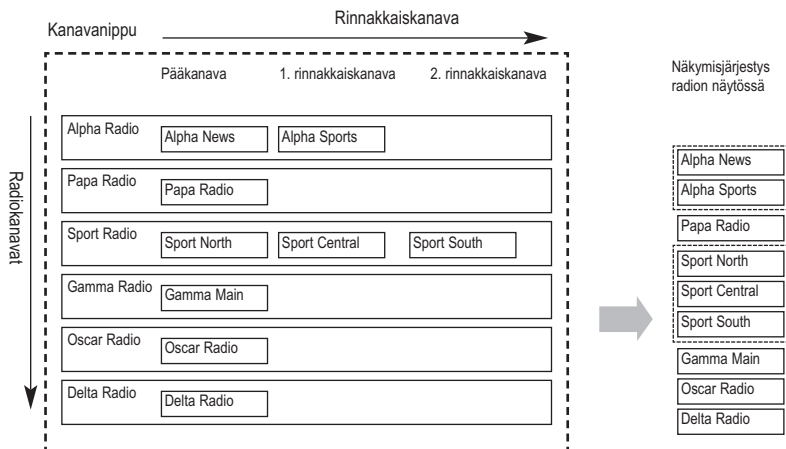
Kanavanippu

Rinnakkaiskanava

Radiokanavat

Pääkanava

1. rinnakkaiskanava

2. rinnakkaiskanava

Alpha Radio

Alpha News

Alpha Sports

Papa Radio

Papa Radio

Sport Radio

Sport North

Sport Central

Sport South

Gamma Radio

Gamma Main

Oscar Radio

Oscar Radio

Delta Radio

Delta Radio

Näkymisjärjestys radion näytössä

Alpha News

Alpha Sports

Papa Radio

Sport North

Sport Central

Sport South

Gamma Main

Oscar Radio

Delta Radio